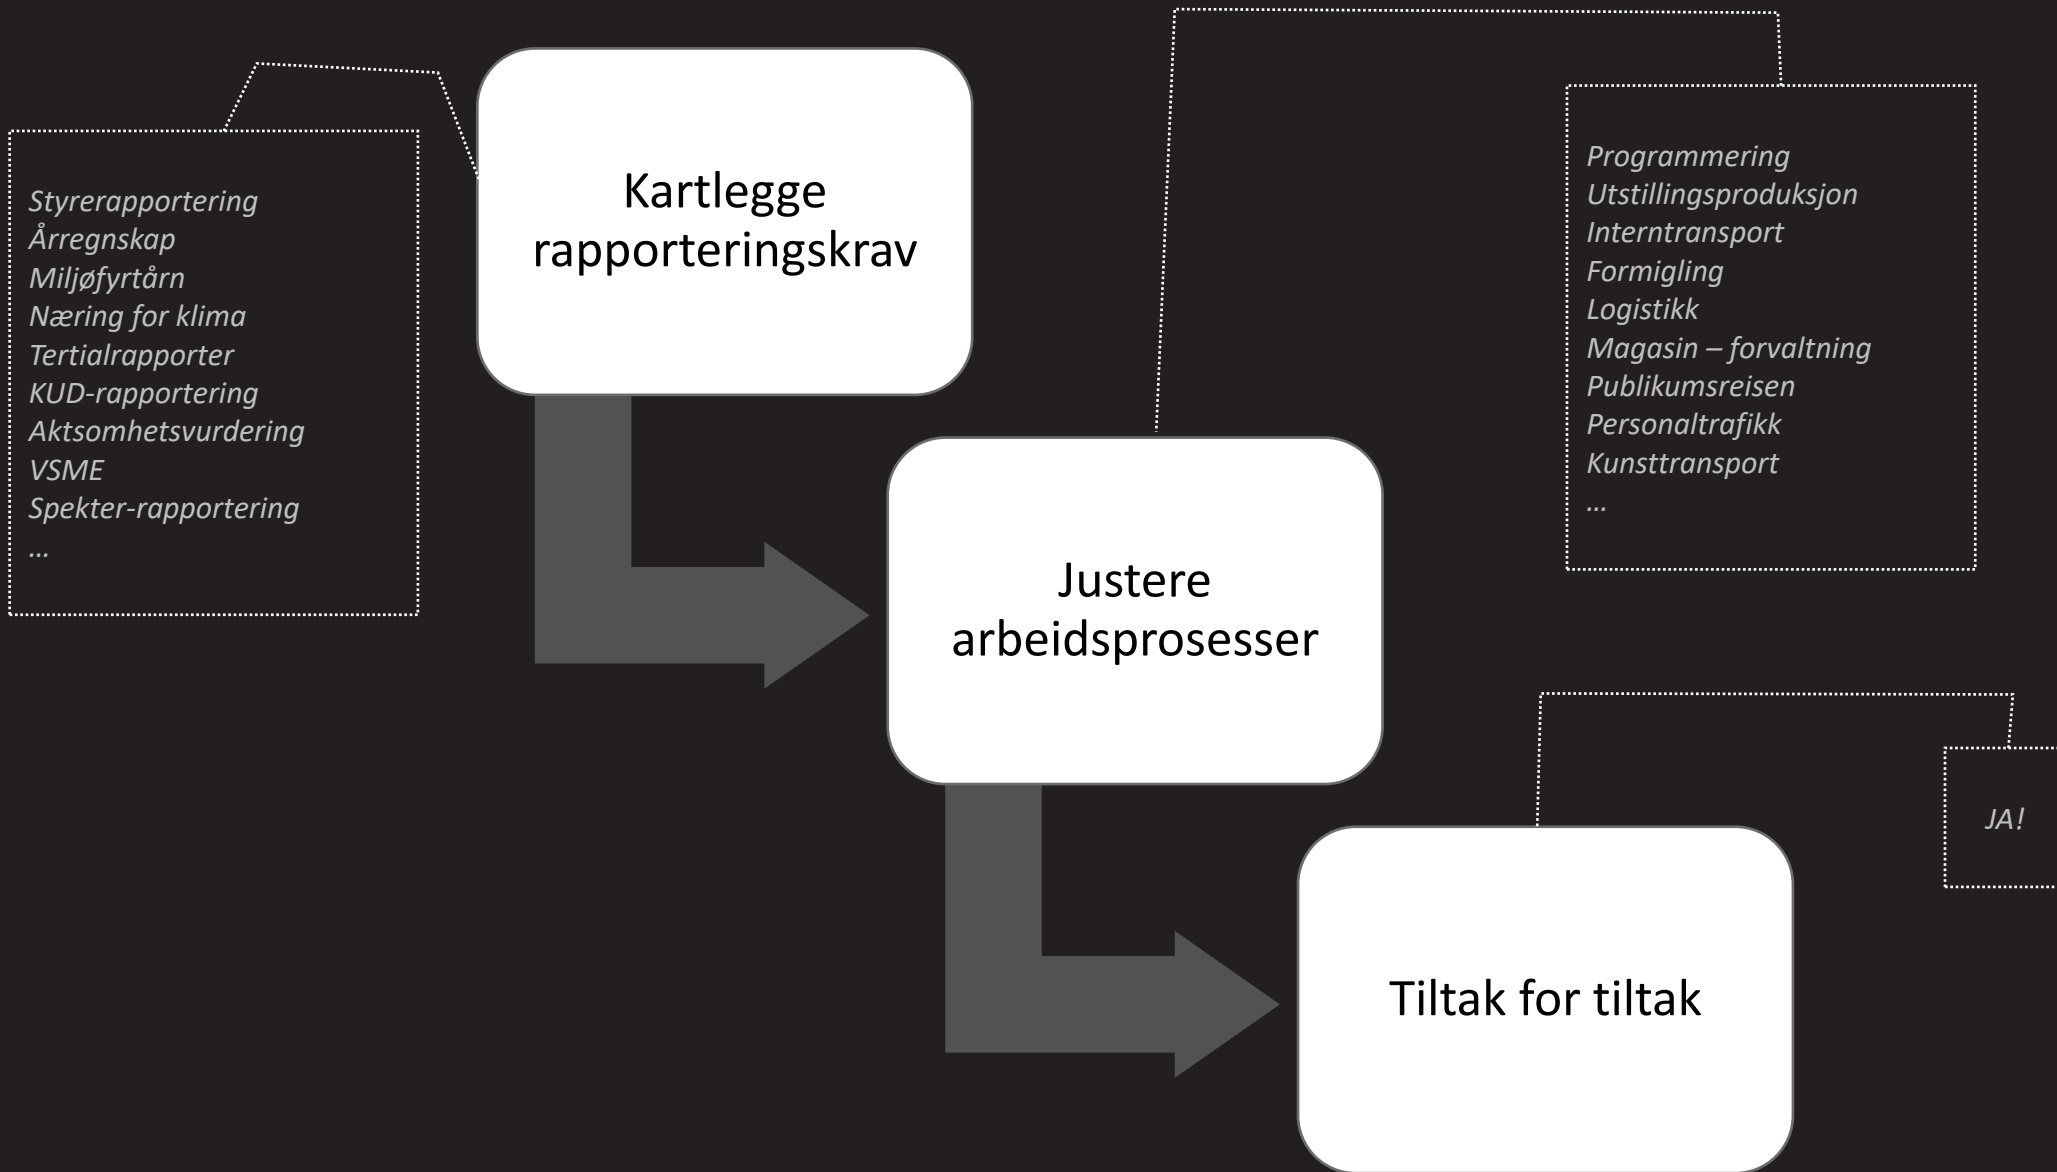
Styrerapportering
Årregnskap
Miljøfyrtårn
Næring for klima
Tertialrapporter
KUD-rapportering
Aktsomhetsvurdering
VSME
Spekter-rapportering
...

Kartlegge rapporteringskrav

Programmering
Utstillingsproduksjon
Interntransport
Formigling
Logistikk
Magasin – forvaltning
Publikumsreisen
Personaltrafikk
Kunsttransport
...

Justere arbeidsprosesser

JA!

Tiltak for tiltak